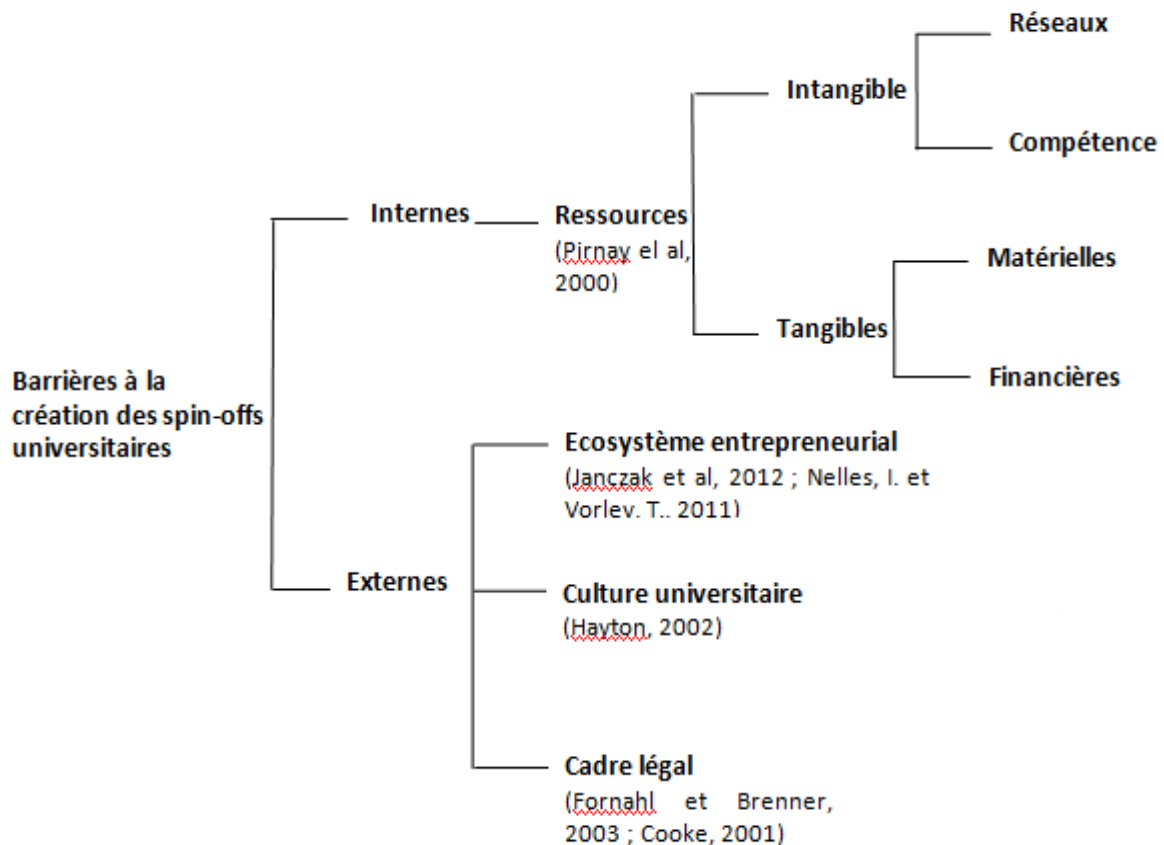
Barrières à la création des spin-offs universitaires

Internes

Ressources
(Pirnay el al, 2000)

Intangible

Réseaux

Compétence

Tangibles

Matérielles

Financières

Externes

Ecosystème entrepreneurial
(Janczak et al, 2012 ; Nelles, I. et Vorlev. T.. 2011)

Culture universitaire
(Hayton, 2002)

Cadre légal
(Fornahl et Brenner, 2003 ; Cooke, 2001)